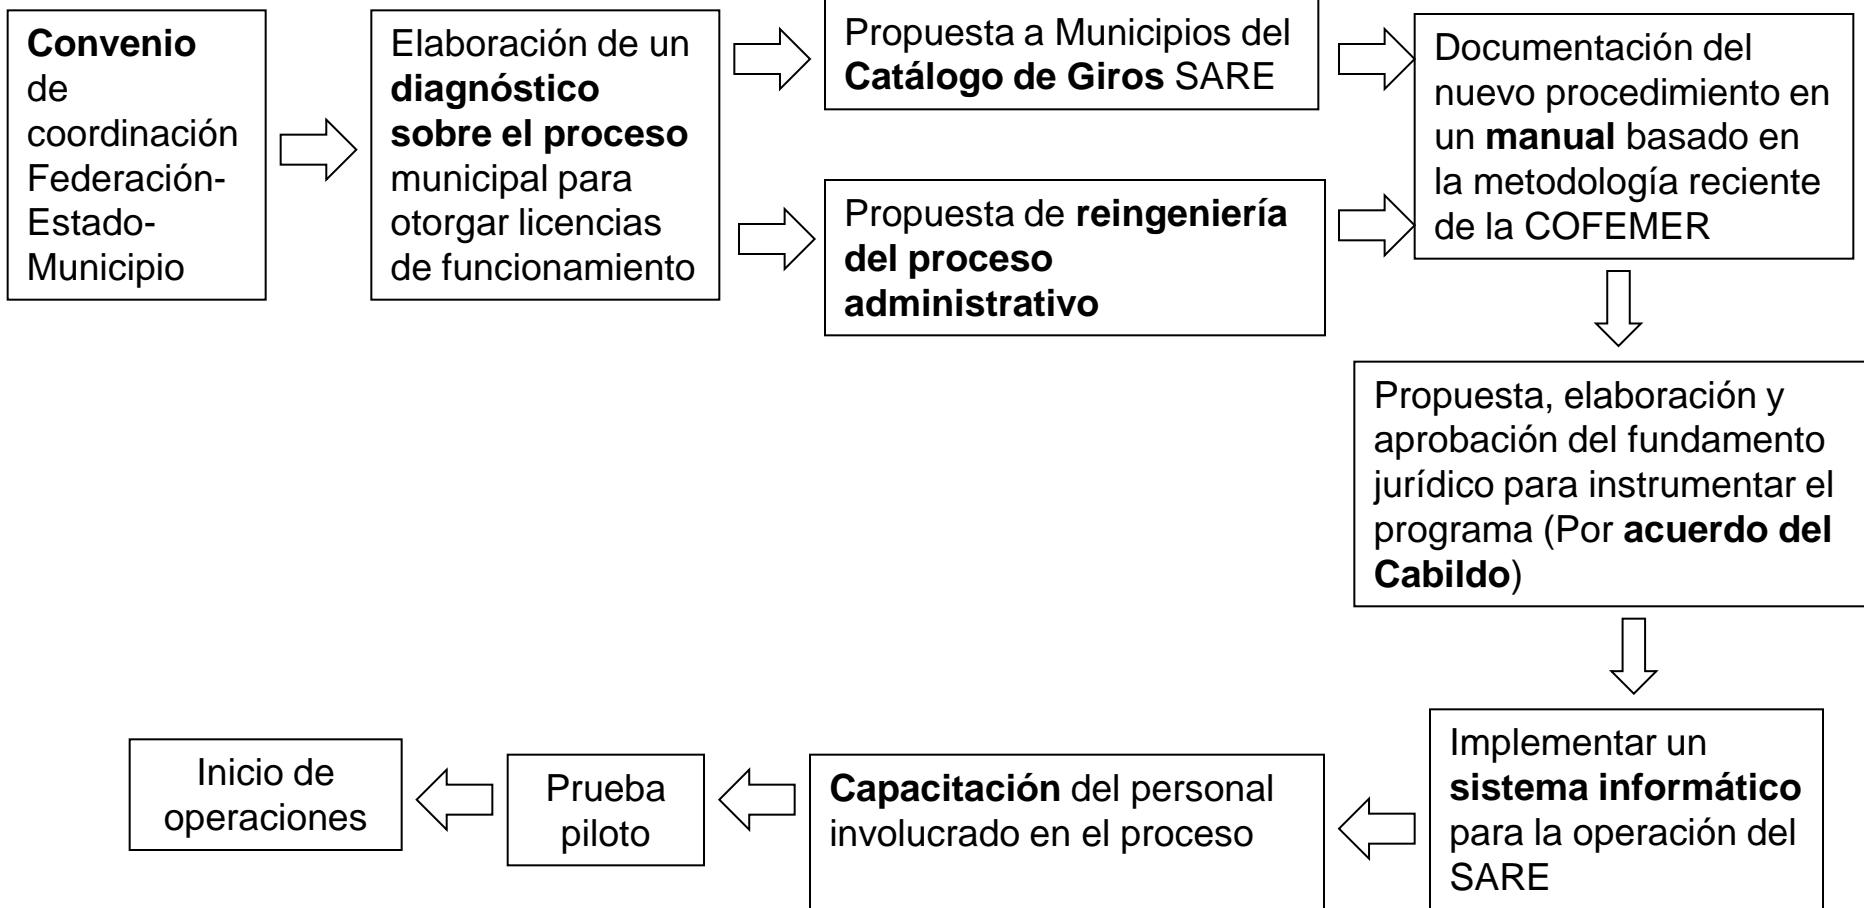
Convenio de coordinación Federación-Estado-Municipio

Elaboración de un diagnóstico sobre el proceso municipal para otorgar licencias de funcionamiento

Propuesta a Municipios del Catálogo de Giros SARE

Propuesta de reingeniería del proceso administrativo

Documentación del nuevo procedimiento en un manual basado en la metodología reciente de la COFEMER

Propuesta, elaboración y aprobación del fundamento jurídico para instrumentar el programa (Por acuerdo del Cabildo)

Implementar un sistema informático para la operación del SARE

Capacitación del personal involucrado en el proceso

Prueba piloto

Inicio de operaciones